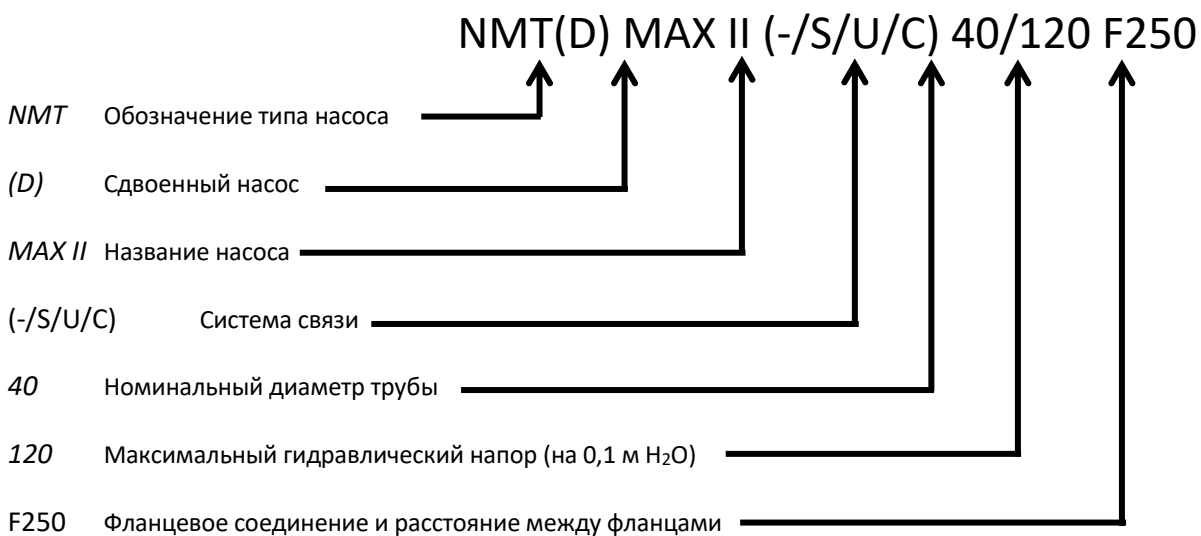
NMT(D) MAX II (-/S/U/C) 40/120 F250

NMT Обозначение типа насоса

(D) Сдвоенный насос

MAX II Название насоса

(-/S/U/C) Система связи

40 Номинальный диаметр трубы

120 Максимальный гидравлический напор (на 0,1 м $H_2O$)

F250 Фланцевое соединение и расстояние между фланцами